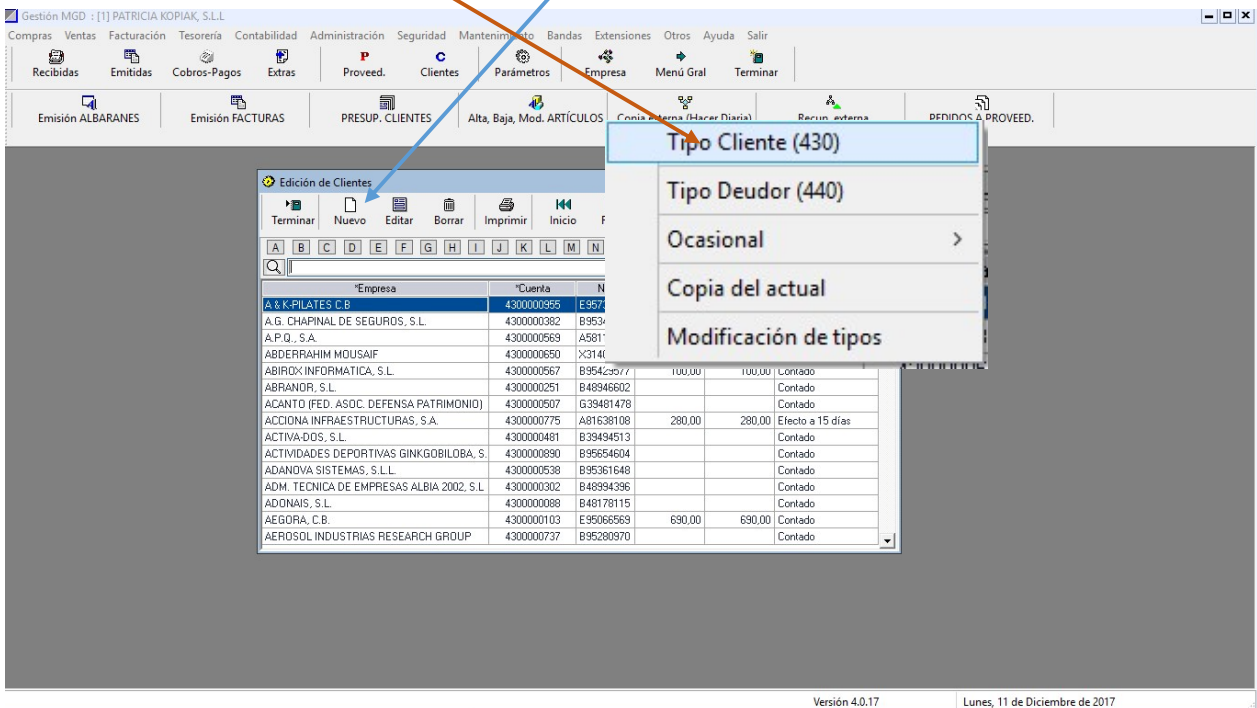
Gestión MGD : [1] PATRICIA KOPIAK, S.L.L

Compras Ventas Facturación Tesorería Contabilidad Administración Seguridad Mantenimiento Bandas Extensiones Otros Ayuda Salir

Recibidas Emitidas Cobros-Pagos Extras Proveed. Clientes Parámetros Empresa Menú Gral Terminar

Emisión ALBARANES Emisión FACTURAS PRESUP. CLIENTES Alta, Baja, Mod. ARTÍCULOS Copia externa (Hacer Diaria) Recup. externa PEDIDOS A PROVEED.

Tipo Cliente (430)
Tipo Deudor (440)
Ocasional
Copia del actual
Modificación de tipos

Edición de Clientes

Terminar Nuevo Editar Borrar Imprimir Inicio F

A B C D E F G H I J K L M N

| *Empresa | *Cuenta | N | | | |
|---|---|---|---|---|---|
| A & K-PILATES C.B | 4300000955 | E957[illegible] | | | |
| A.G. CHAPINAL DE SEGUROS, S.L. | 4300000382 | B953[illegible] | | | |
| A.P.Q., S.A. | 4300000569 | A581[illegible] | | | |
| ABDERRAHIM MOUSAIF | 4300000650 | X314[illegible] | | | |
| ABIROX INFORMATICA, S.L. | 4300000567 | B95423577 | 100,00 | 100,00 | Contado |
| ABRANOR, S.L. | 4300000251 | B48946602 | | | Contado |
| ACANTO (FED. ASOC. DEFENSA PATRIMONIO) | 4300000507 | G39481478 | | | Contado |
| ACCIONA INFRAESTRUCTURAS, S.A. | 4300000775 | A81638108 | 280,00 | 280,00 | Efecto a 15 días |
| ACTIVA-DOS, S.L. | 4300000481 | B39494513 | | | Contado |
| ACTIVIDADES DEPORTIVAS GINKGOBILOBA, S. | 4300000890 | B95654604 | | | Contado |
| ADANOVA SISTEMAS, S.L.L. | 4300000538 | B95361648 | | | Contado |
| ADM. TECNICA DE EMPRESAS ALBIA 2002, S.L | 4300000302 | B48994396 | | | Contado |
| ADONAIS, S.L. | 4300000088 | B48178115 | | | Contado |
| AEGORA, C.B. | 4300000103 | E95066569 | 690,00 | 690,00 | Contado |
| AEROSOL INDUSTRIAS RESEARCH GROUP | 4300000737 | B95280970 | | | Contado |

Versión 4.0.17 Lunes, 11 de Diciembre de 2017